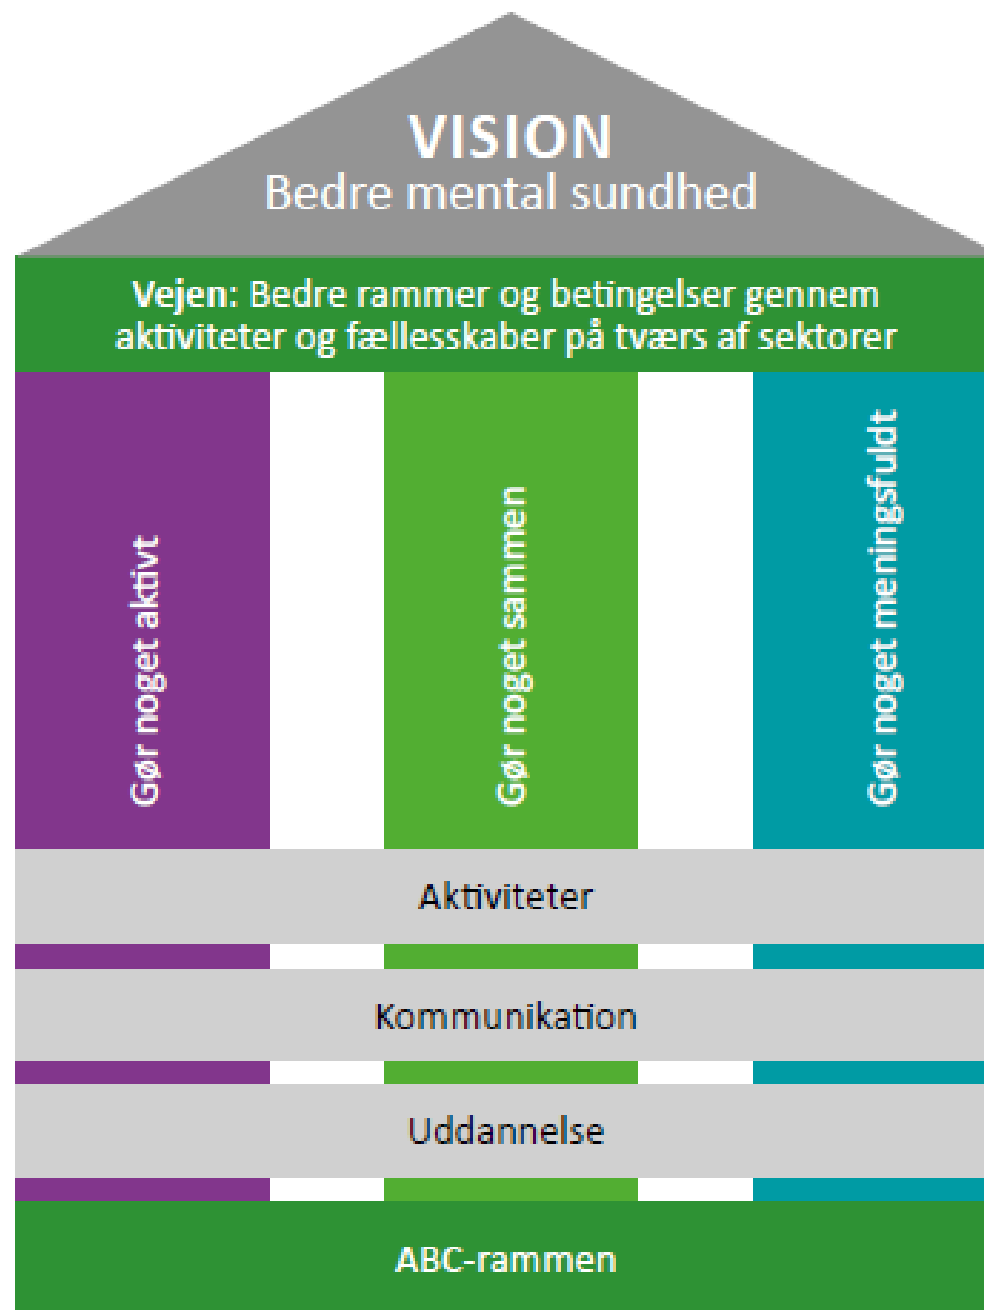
VISION
Bedre mental sundhed

Vejen: Bedre rammer og betingelser gennem aktiviteter og fællesskaber på tværs af sektorer

Gør noget aktivt

Gør noget sammen

Gør noget meningsfuldt

Aktiviteter

Kommunikation

Uddannelse

ABC-rammen